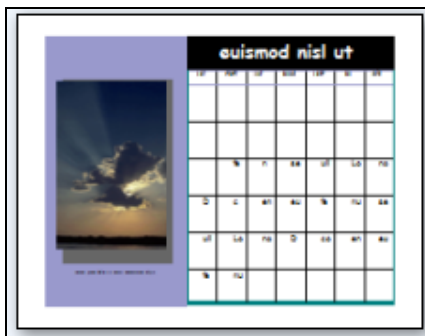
euismod nisl ut

| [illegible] | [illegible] | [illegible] | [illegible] | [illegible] | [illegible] | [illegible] |
|---|---|---|---|---|---|---|
| | | | | | | |
| | | | | | | |
| | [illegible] | n | ae | ul | Lo | no |
| D | c | en | eu | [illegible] | nu | ae |
| ul | Lo | no | D | co | en | eu |
| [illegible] | nu | | | | | |

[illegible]